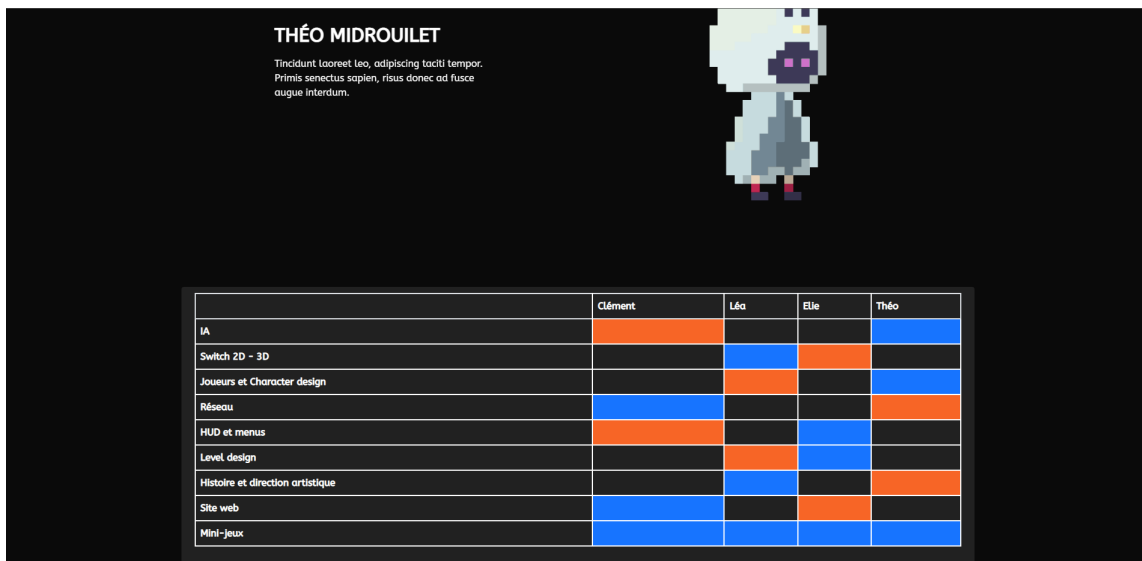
THÉO MIDROUILET

Tincidunt laoreet leo, adipiscing taciti tempor. Primis senectus sapien, risus donec ad fusce augue interdum.

| | Clément | Léa | Elie | Théo |
|---|---|---|---|---|
| IA | | | | |
| Switch 2D - 3D | | | | |
| Joueurs et Character design | | | | |
| Réseau | | | | |
| HUD et menus | | | | |
| Level design | | | | |
| Histoire et direction artistique | | | | |
| Site web | | | | |
| Mini-jeux | | | | |